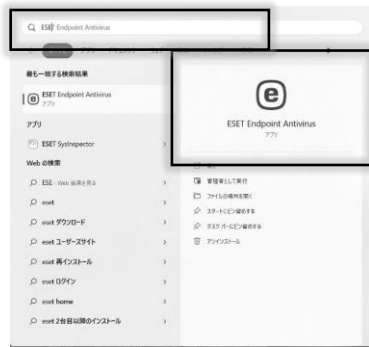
ESET Endpoint Antivirus

最も一致する検索結果

ESET Endpoint Antivirus
アプリ

アプリ

ESET SysInspector

Web の検索

ESE - Web 結果を見る

eset

eset ダウンロード

eset ユーザーズサイト

eset 再インストール

eset ログイン

eset home

eset 2台目以降のインストール

ESET Endpoint Antivirus
アプリ

管理者として実行

ファイルの場所を開く

スタートにピン留めする

タスク バーにピン留めする

アンインストール